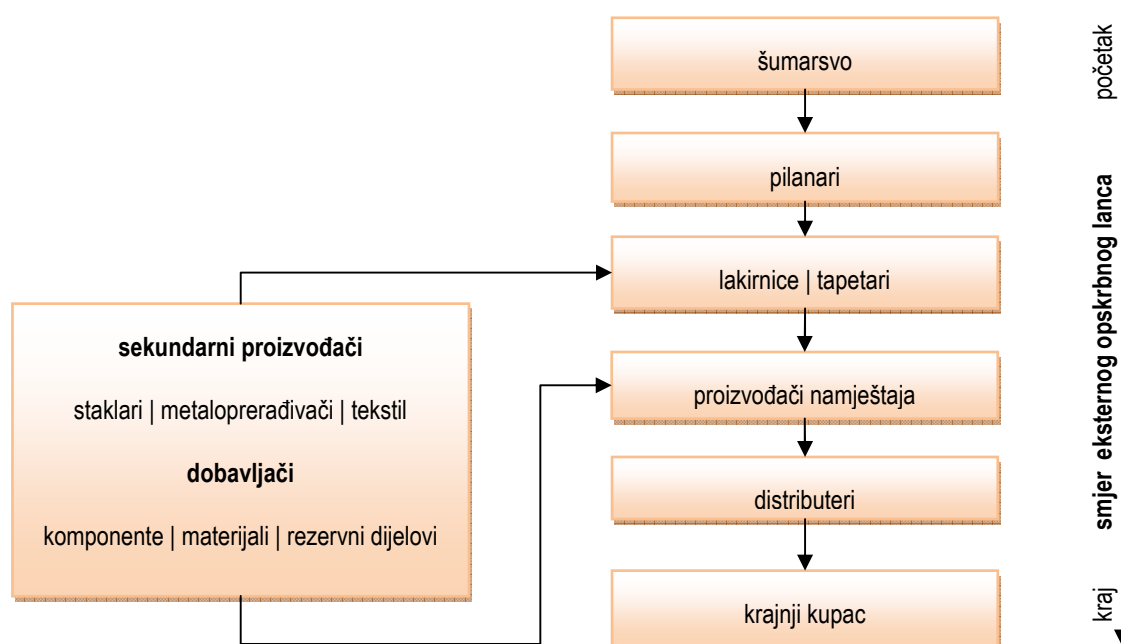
šumarsvo

pilanari

lakirnice | tapetari

proizvođači namještaja

distributeri

krajnji kupac

sekundarni proizvođači

staklari | metaloprerađivači | tekstil

dobavljači

komponente | materijali | rezervni dijelovi

početak

smjer eksternog opskrbnog lanca

kraj